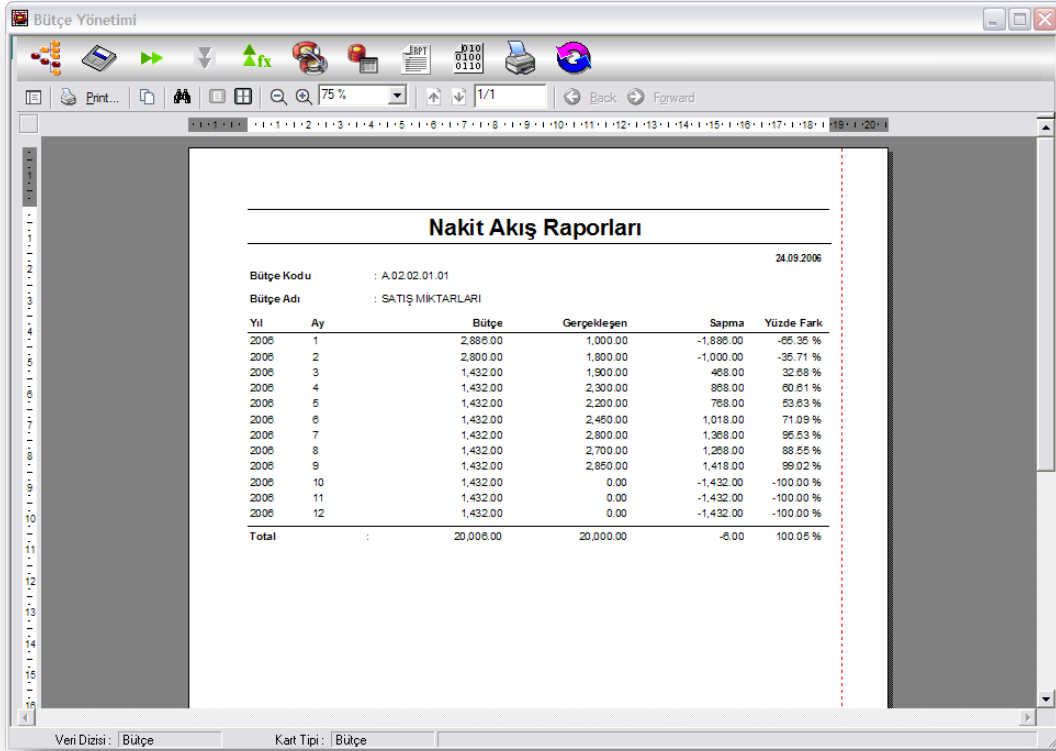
Bütçe Yönetimi

Print... 75 % 1/1 Back Forward

Nakit Akış Raporları

24.09.2006

Bütçe Kodu : A.02.02.01.01

Bütçe Adı : SATIŞ MİKTARLARI

| Yıl | Ay | Bütçe | Gerçekleşen | Sapma | Yüzde Fark |
|---|---|---|---|---|---|
| 2006 | 1 | 2,886.00 | 1,000.00 | -1,886.00 | -65.35 % |
| 2006 | 2 | 2,800.00 | 1,800.00 | -1,000.00 | -35.71 % |
| 2006 | 3 | 1,432.00 | 1,900.00 | 468.00 | 32.68 % |
| 2006 | 4 | 1,432.00 | 2,300.00 | 868.00 | 60.61 % |
| 2006 | 5 | 1,432.00 | 2,200.00 | 768.00 | 53.63 % |
| 2006 | 6 | 1,432.00 | 2,450.00 | 1,018.00 | 71.09 % |
| 2006 | 7 | 1,432.00 | 2,800.00 | 1,368.00 | 95.53 % |
| 2006 | 8 | 1,432.00 | 2,700.00 | 1,268.00 | 88.55 % |
| 2006 | 9 | 1,432.00 | 2,850.00 | 1,418.00 | 99.02 % |
| 2006 | 10 | 1,432.00 | 0.00 | -1,432.00 | -100.00 % |
| 2006 | 11 | 1,432.00 | 0.00 | -1,432.00 | -100.00 % |
| 2006 | 12 | 1,432.00 | 0.00 | -1,432.00 | -100.00 % |
| Total | : | 20,006.00 | 20,000.00 | -6.00 | 100.05 % |

Veri Dizisi : Bütçe Kart Tipi : Bütçe